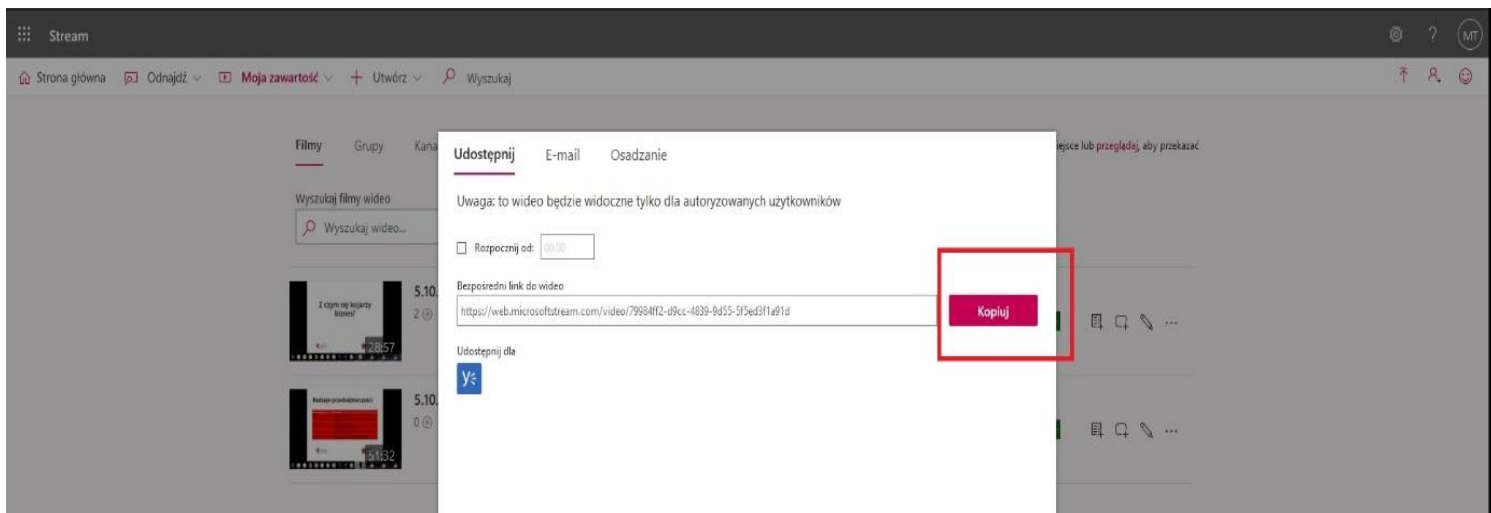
Stream

? MT

Strona główna Odnajdź Moja zawartość Utwórz Wyszukaj

Filmy Grupy Kana

Wyszukaj filmy wideo

Wyszukaj wideo...

Z czym się kojarzy biznes?

28:57

5.10.

2

Rodzaje przedsiębiorczości

51:32

5.10.

0

Udostępnij E-mail Osadzanie

Uwaga: to wideo będzie widoczne tylko dla autoryzowanych użytkowników

Rozpocznij od: 00:00

Bezpośredni link do wideo

https://web.microsoftstream.com/video/79984ff2-d9cc-4839-9d55-5f5ed3f1a91d

Kopiuj

Udostępnij dla

ejsce lub przeglądaj, aby przekazać